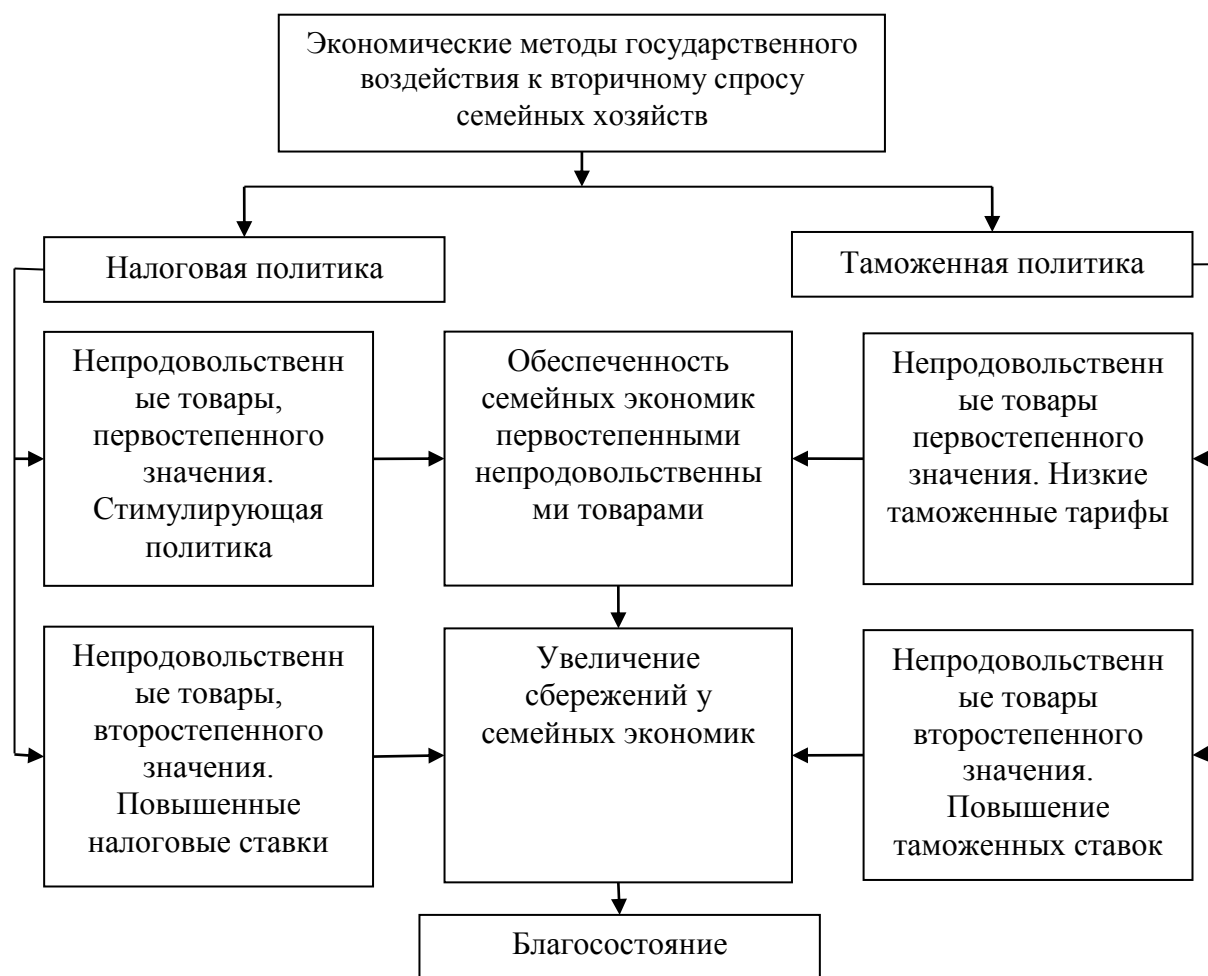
Экономические методы государственного воздействия к вторичному спросу семейных хозяйств

Налоговая политика

Таможенная политика

Непродовольственные товары, первостепенного значения. Стимулирующая политика

Обеспеченность семейных экономик первостепенными непродовольственными товарами

Непродовольственные товары первостепенного значения. Низкие таможенные тарифы

Непродовольственные товары, второстепенного значения. Повышенные налоговые ставки

Увеличение сбережений у семейных экономик

Непродовольственные товары второстепенного значения. Повышение таможенных ставок

Благосостояние